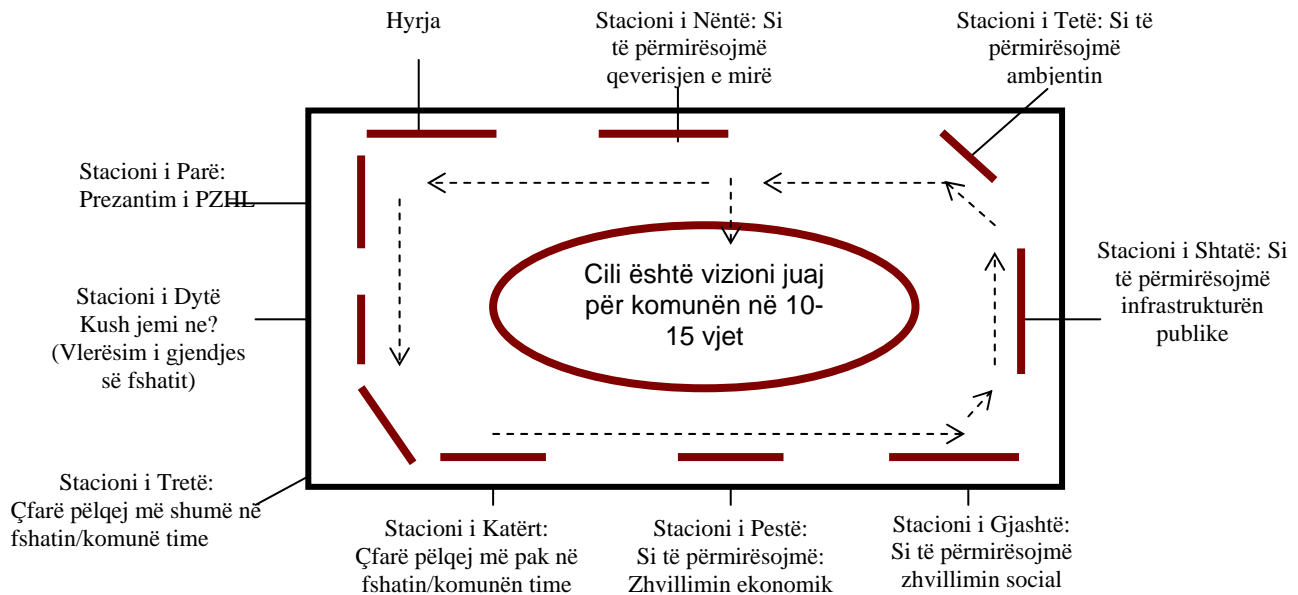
Hyrja

Stacioni i Nëntë: Si të përmirësojmë qeverisjen e mirë

Stacioni i Tetë: Si të përmirësojmë ambientin

Stacioni i Parë: Prezantim i PZHL

Stacioni i Dytë Kush jemi ne? (Vlerësim i gjendjes së fshatit)

Cili është vizioni juaj për komunën në 10-15 vjet

Stacioni i Shtatë: Si të përmirësojmë infrastrukturën publike

Stacioni i Tretë: Çfarë pëlqej më shumë në fshatin/komunë time

Stacioni i Katërt: Çfarë pëlqej më pak në fshatin/komunën time

Stacioni i Pestë: Si të përmirësojmë: Zhvillimin ekonomik

Stacioni i Gjashtë: Si të përmirësojmë zhvillimin social